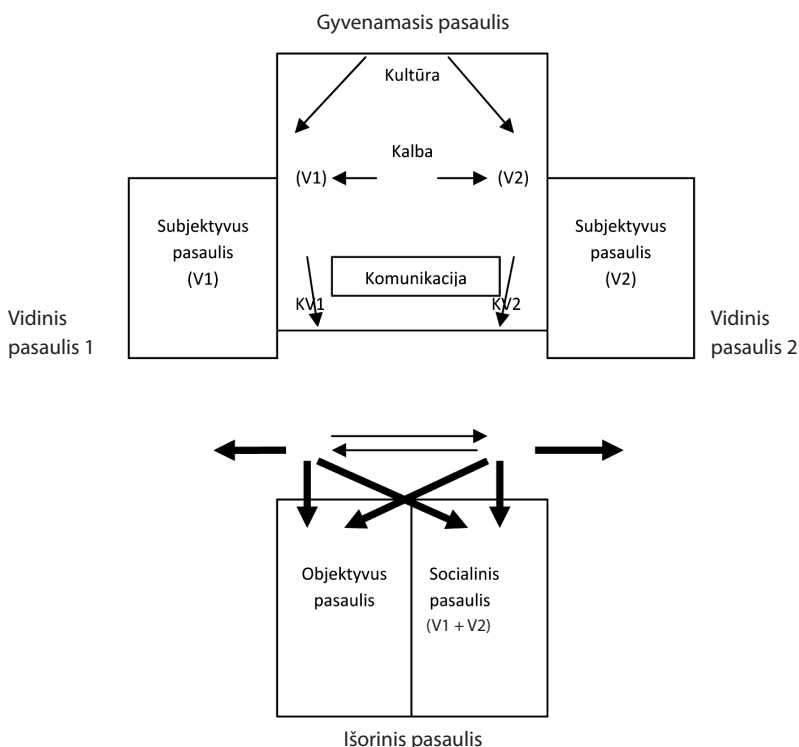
Gyvenamasis pasaulis

Kultūra

Kalba

(V1)

(V2)

Subjektyvus pasaulis (V1)

Subjektyvus pasaulis (V2)

Komunikacija

KV1

KV2

Vidinis pasaulis 1

Vidinis pasaulis 2

Objektyvus pasaulis

Socialinis pasaulis (V1 + V2)

Išorinis pasaulis